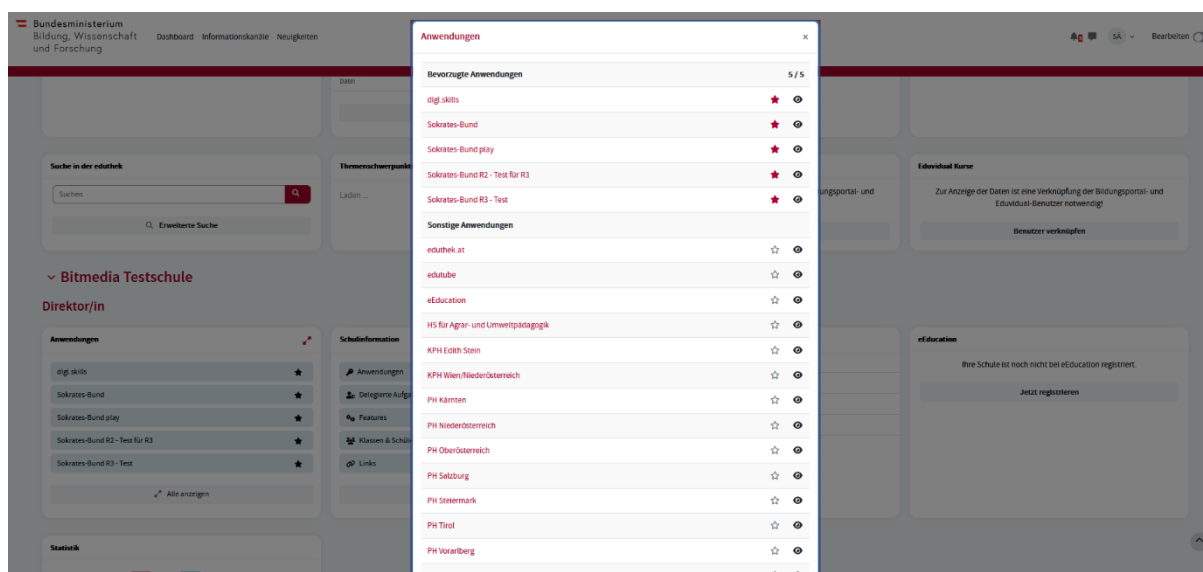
Bundesministerium
Bildung, Wissenschaft und Forschung

Dashboard Informationskanäle Neuigkeiten

SA Bearbeiten

Datei

Suche in der eduthek

Suchen

Erweiterte Suche

Themenschwerpunkt

Laden ...

ungsportal- und

Eduvidual Kurse

Zur Anzeige der Daten ist eine Verknüpfung der Bildungsportal- und Eduvidual-Benutzer notwendig!

Benutzer verknüpfen

Bitmedia Testschule

Direktor/in

Anwendungen

digi.skills
Sokrates-Bund
Sokrates-Bund play
Sokrates-Bund R2 - Test für R3
Sokrates-Bund R3 - Test

Alle anzeigen

Schulinformation

Anwendungen
Delegierte Aufga
Features
Klassen & Schüle
Links

eEducation

Ihre Schule ist noch nicht bei eEducation registriert.

Jetzt registrieren

Statistik

Anwendungen ×

Bevorzugte Anwendungen 5/5

digi.skills
Sokrates-Bund
Sokrates-Bund play
Sokrates-Bund R2 - Test für R3
Sokrates-Bund R3 - Test

Sonstige Anwendungen

eduthek.at
edutube
eEducation
HS für Agrar- und Umweltpädagogik
KPH Edith Stein
KPH Wien/Niederösterreich
PH Kärnten
PH Niederösterreich
PH Oberösterreich
PH Salzburg
PH Steiermark
PH Tirol
PH Vorarlberg